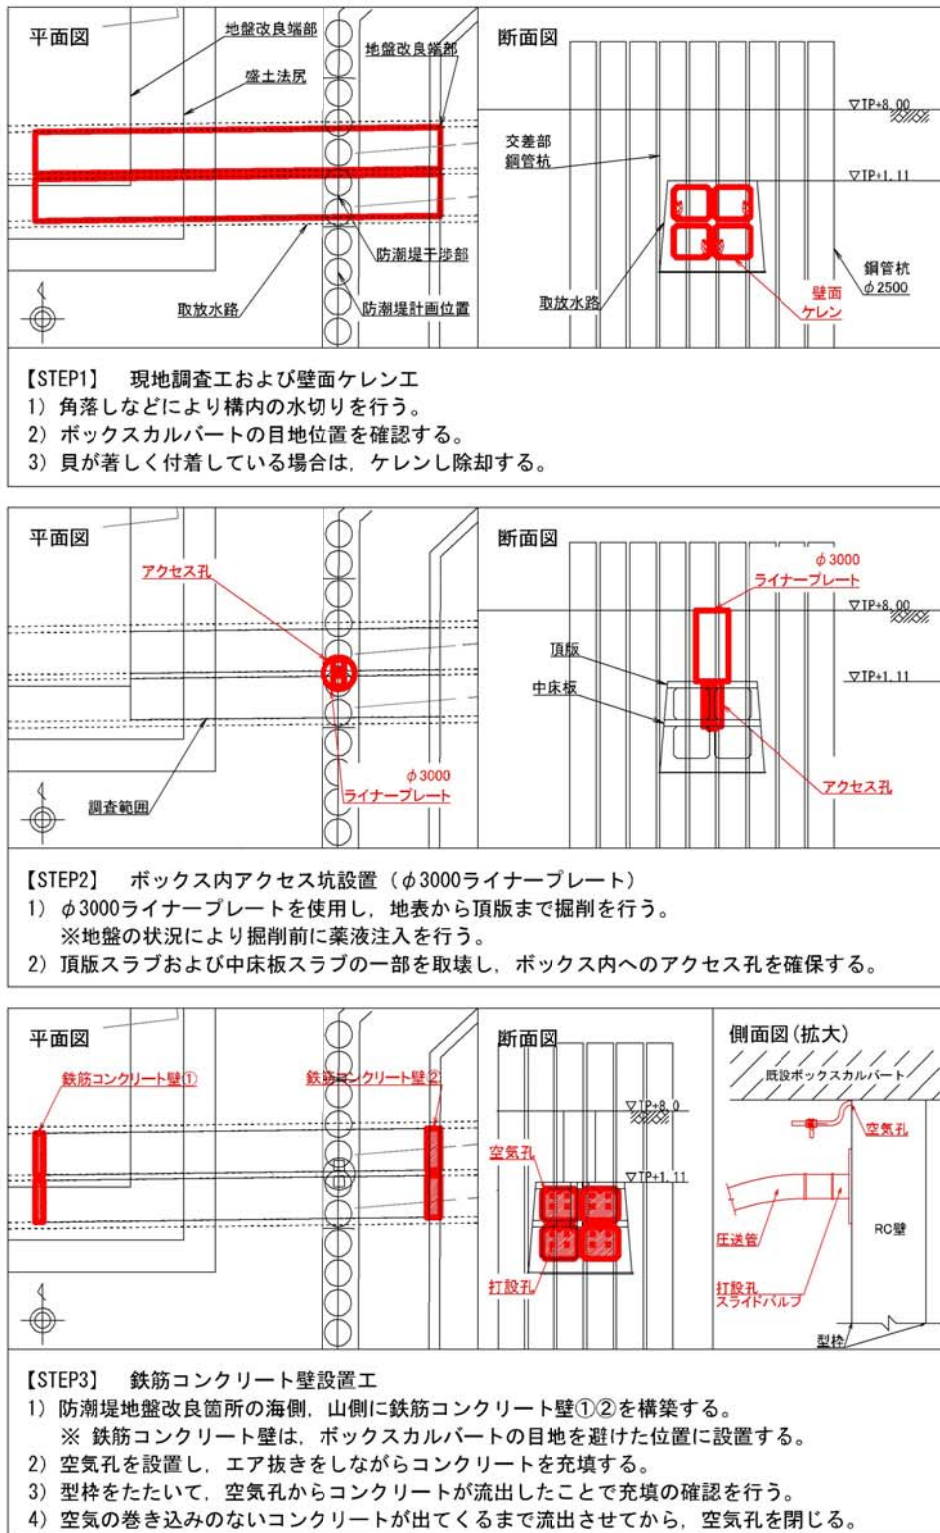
平面図

地盤改良端部

盛土法尻

地盤改良端部

防潮堤干渉部

取放水路

防潮堤計画位置

断面図

▽TP+8.00

交差部
鋼管杭

▽TP+1.11

鋼管杭
$\phi$2500

壁面
ケレン

取放水路

【STEP1】　現地調査工および壁面ケレン工
1）角落しなどにより構内の水切りを行う。
2）ボックスカルバートの目地位置を確認する。
3）貝が著しく付着している場合は，ケレンし除却する。

平面図

アクセス孔

$\phi$3000
ライナープレート

調査範囲

断面図

$\phi$3000
ライナープレート

▽TP+8.00

頂版

中床板

▽TP+1.11

アクセス孔

【STEP2】　ボックス内アクセス坑設置（$\phi$3000ライナープレート）
1）$\phi$3000ライナープレートを使用し，地表から頂版まで掘削を行う。
※地盤の状況により掘削前に薬液注入を行う。
2）頂版スラブおよび中床板スラブの一部を取壊し，ボックス内へのアクセス孔を確保する。

平面図

鉄筋コンクリート壁①

鉄筋コンクリート壁②

断面図

▽TP+8.0

空気孔

▽TP+1.11

打設孔

側面図（拡大）

既設ボックスカルバート

空気孔

圧送管

RC壁

打設孔
スライドバルブ

型枠

【STEP3】　鉄筋コンクリート壁設置工
1）防潮堤地盤改良箇所の海側，山側に鉄筋コンクリート壁①②を構築する。
※ 鉄筋コンクリート壁は，ボックスカルバートの目地を避けた位置に設置する。
2）空気孔を設置し，エア抜きをしながらコンクリートを充填する。
3）型枠をたたいて，空気孔からコンクリートが流出したことで充填の確認を行う。
4）空気の巻き込みのないコンクリートが出てくるまで流出させてから，空気孔を閉じる。